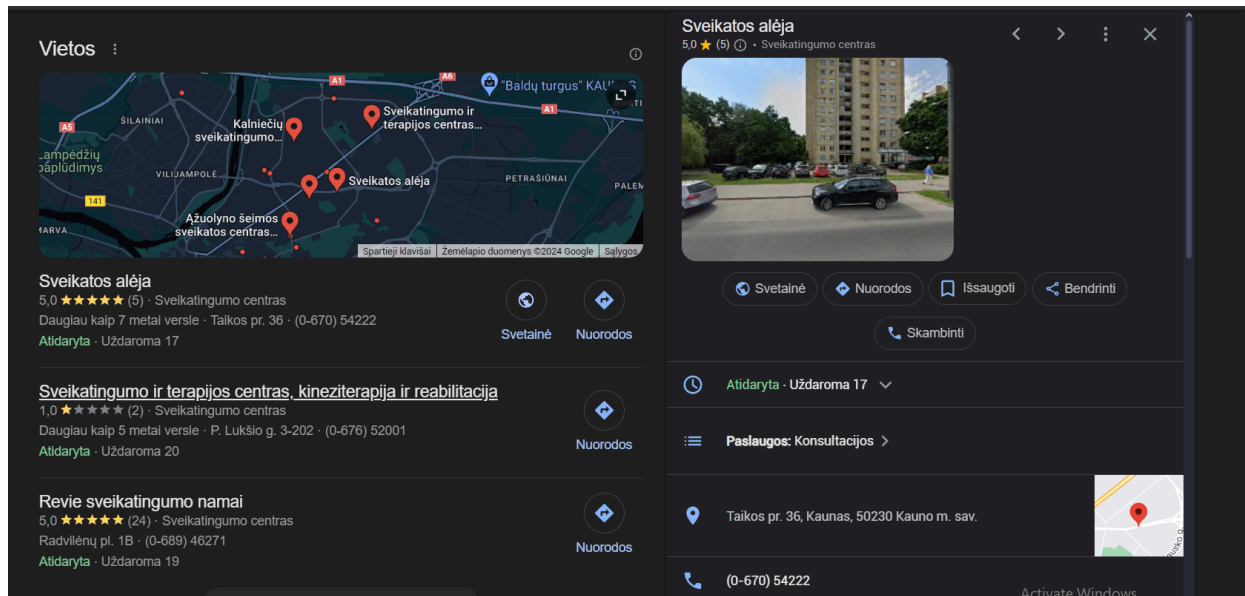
Vietos

A1 A6 "Baldų turgus" KAUNAS
A5 ŠILAINIAI
Kalniečių sveikatingumo...
Sveikatingumo ir terapijos centras...
A1
Lampėdžių paplūdimys
VILIJAMPOLĖ
Sveikatos alėja
PETRAŠIŪNAI
PALEM
141
Ąžuolyno šeimos sveikatos centras...
ARVA
Spartieji klavišai | Žemėlapio duomenys ©2024 Google | Sąlygos

Sveikatos alėja
5,0 ★★★★★ (5) · Sveikatingumo centras
Daugiau kaip 7 metai versle · Taikos pr. 36 · (0-670) 54222
Atidaryta · Uždaroma 17
Svetainė
Nuorodos

Sveikatingumo ir terapijos centras, kineziterapija ir reabilitacija
1,0 ★★★★★ (2) · Sveikatingumo centras
Daugiau kaip 5 metai versle · P. Lukšio g. 3-202 · (0-676) 52001
Atidaryta · Uždaroma 20
Nuorodos

Revie sveikatingumo namai
5,0 ★★★★★ (24) · Sveikatingumo centras
Radvilėnų pl. 1B · (0-689) 46271
Atidaryta · Uždaroma 19
Nuorodos

Sveikatos alėja
5,0 ★ (5) · Sveikatingumo centras

Svetainė
Nuorodos
Išsaugoti
Bendrinti
Skambinti

Atidaryta · Uždaroma 17

Paslaugos: Konsultacijos

Taikos pr. 36, Kaunas, 50230 Kauno m. sav.

(0-670) 54222

Activate Windows